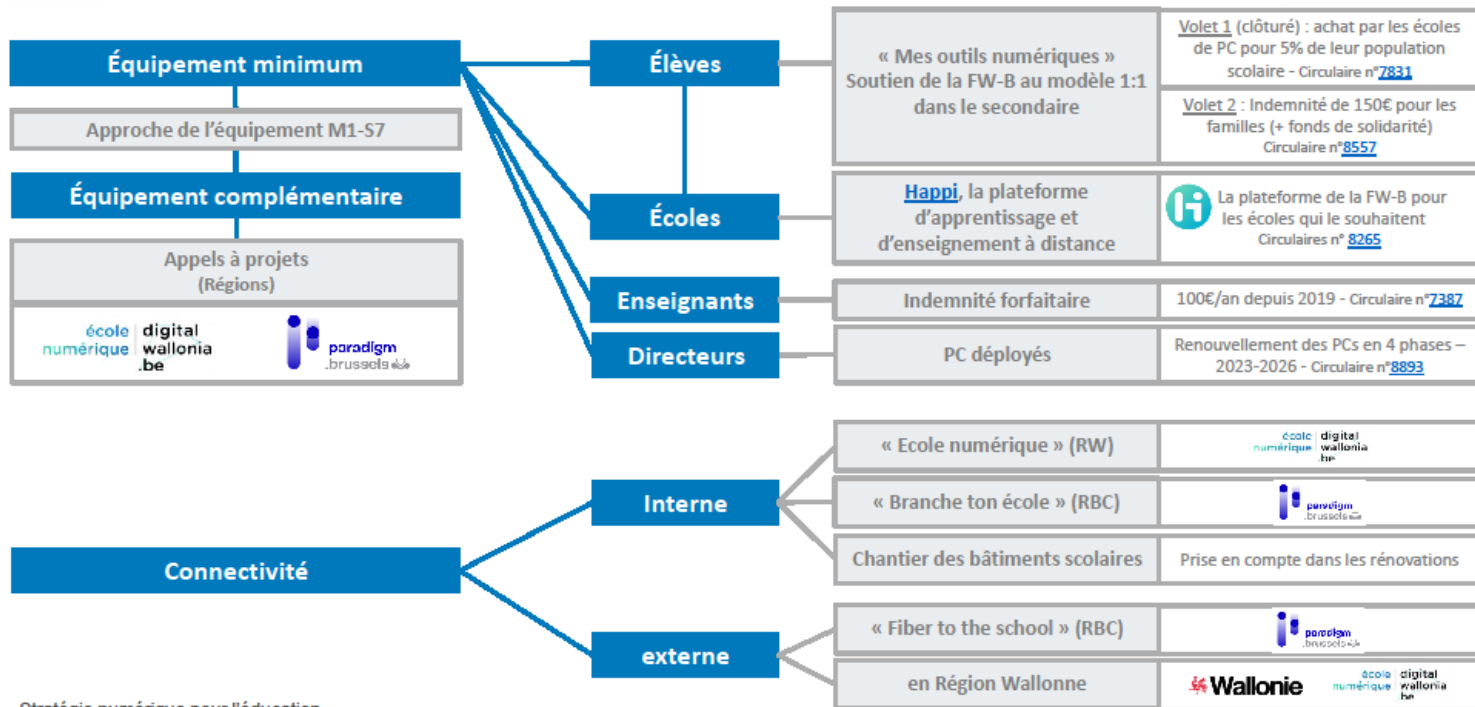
Équipement minimum

Approche de l'équipement M1-S7

Équipement complémentaire

Appels à projets
(Régions)

école numérique | digital wallonia .be

paradigm .brussels

Élèves

Écoles

Enseignants

Directeurs

« Mes outils numériques » Soutien de la FW-B au modèle 1:1 dans le secondaire

Volet 1 (clôturé) : achat par les écoles de PC pour 5% de leur population scolaire - Circulaire n°7831

Volet 2 : Indemnité de 150€ pour les familles (+ fonds de solidarité) Circulaire n°8557

Happi, la plateforme d'apprentissage et d'enseignement à distance

La plateforme de la FW-B pour les écoles qui le souhaitent Circulaires n° 8265

Indemnité forfaitaire

100€/an depuis 2019 - Circulaire n°7387

PC déployés

Renouvellement des PCs en 4 phases – 2023-2026 - Circulaire n°8893

Connectivité

Interne

externe

« Ecole numérique » (RW)

école numérique | digital wallonia .be

« Branche ton école » (RBC)

paradigm .brussels

Chantier des bâtiments scolaires

Prise en compte dans les rénovations

« Fiber to the school » (RBC)

paradigm .brussels

en Région Wallonne

Wallonie

école numérique | digital wallonia .be

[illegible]